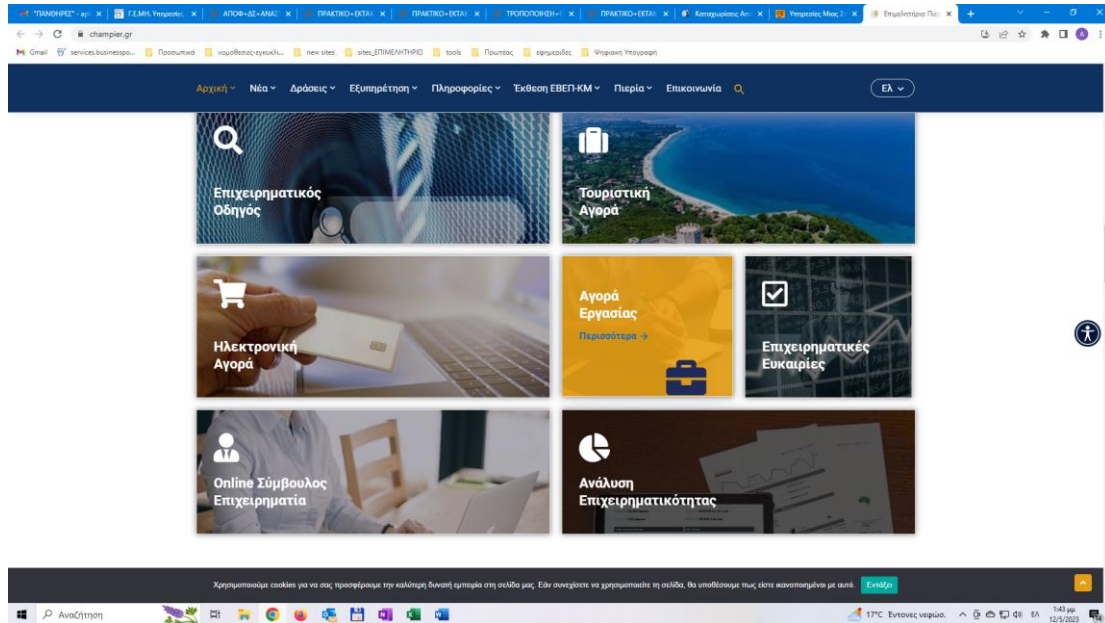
"ΠΑΝΟΗΡΕΣ" - αρ × | Γ.Ε.ΜΗ. Υπηρεσίες × | ΑΠΟΦ+ΔΣ+ΑΝΑΣ × | ΠΡΑΚΤΙΚΟ+ΕΚΤΑΙ × | ΠΡΑΚΤΙΚΟ+ΕΚΤΑΙ × | ΤΡΟΠΟΠΟΙΗΣΗ+Ε × | ΠΡΑΚΤΙΚΟ+ΕΚΤΑΙ × | Καταχωρίσεις Απ × | Υπηρεσίες Μιας Σ × | Επιμελητήριο Πιε × | +

champier.gr

Gmail | services.businesspo... | Προσωπικά | νομοθεσιες-εγκυκλι... | new sites | sites_ΕΠΙΜΕΛΗΤΗΡΙΟ | tools | Πρωτέας | εφημερίδες | Ψηφιακή Υπογραφή

Αρχική | Νέα | Δράσεις | Εξυπηρέτηση | Πληροφορίες | Έκθεση ΕΒΕΠ-ΚΜ | Πιερία | Επικοινωνία | ΕΛ

Επιχειρηματικός Οδηγός

Τουριστική Αγορά

Ηλεκτρονική Αγορά

Αγορά Εργασίας

Περισσότερα →

Επιχειρηματικές Ευκαιρίες

Online Σύμβουλος Επιχειρηματία

Ανάλυση Επιχειρηματικότητας

Χρησιμοποιούμε cookies για να σας προσφέρουμε την καλύτερη δυνατή εμπειρία στη σελίδα μας. Εάν συνεχίσετε να χρησιμοποιείτε τη σελίδα, θα υποθέσουμε πως είστε ικανοποιημένοι με αυτό. Εντάξει

Αναζήτηση

17°C Έντονες νεφώσ. ΕΛ 1:43 μμ 12/5/2023